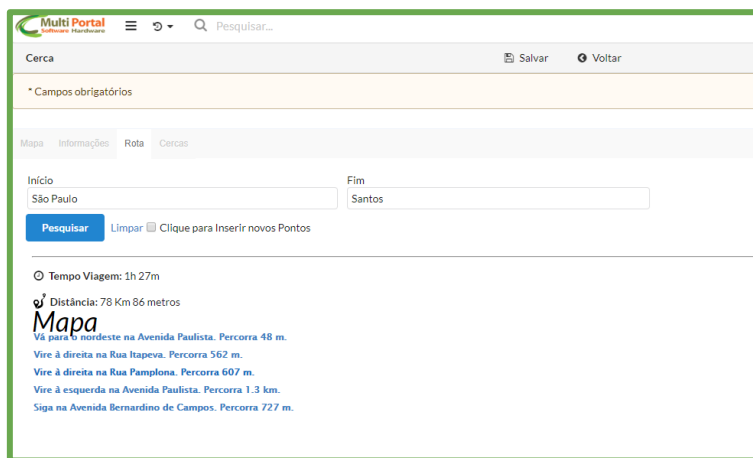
Multi Portal
Software Hardware

Pesquisar...

Cerca

Salvar

Voltar

* Campos obrigatórios

Mapa Informações Rota Cercas

Início
São Paulo

Fim
Santos

Pesquisar

Limpar Clique para Inserir novos Pontos

Tempo Viagem: 1h 27m

Distância: 78 Km 86 metros

Mapa

Vá para o nordeste na Avenida Paulista. Percorra 48 m.

Vire à direita na Rua Itapeva. Percorra 562 m.

Vire à direita na Rua Pamplona. Percorra 607 m.

Vire à esquerda na Avenida Paulista. Percorra 1.3 km.

Siga na Avenida Bernardino de Campos. Percorra 727 m.